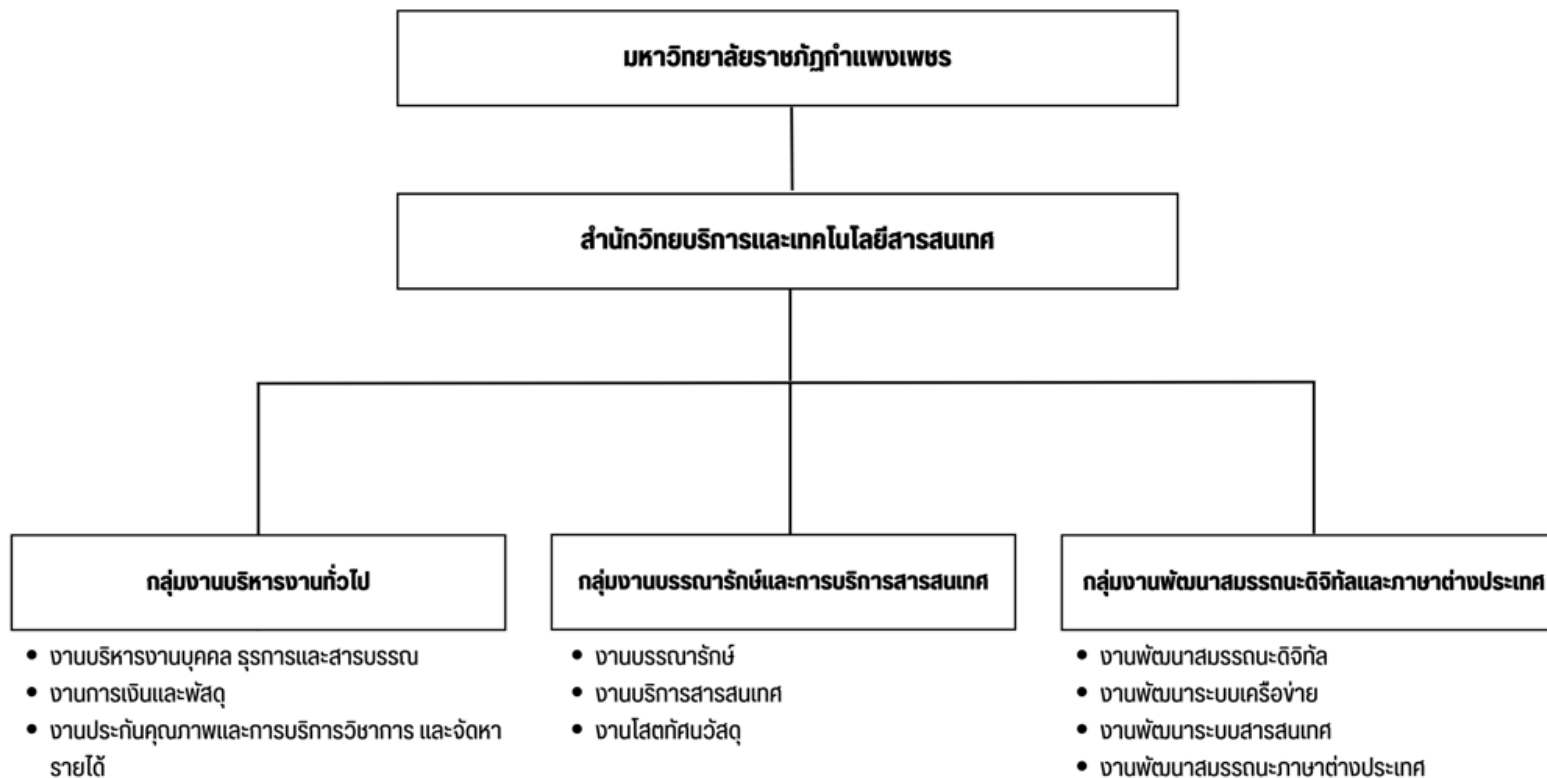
มหาวิทยาลัยราชภัฏกำแพงเพชร

สำนักวิทยบริการและเทคโนโลยีสารสนเทศ

กลุ่มงานบริหารงานทั่วไป

- งานบริหารงานบุคคล ธุรการและสารบรรณ
- งานการเงินและพัสดุ
- งานประกันคุณภาพและการบริการวิชาการ และจัดหารายได้

กลุ่มงานบรรณารักษ์และการบริการสารสนเทศ

- งานบรรณารักษ์
- งานบริการสารสนเทศ
- งานโสตทัศนวัสดุ

กลุ่มงานพัฒนาสมรรถนะดิจิทัลและภาษาต่างประเทศ

- งานพัฒนาสมรรถนะดิจิทัล
- งานพัฒนาระบบเครือข่าย
- งานพัฒนาระบบสารสนเทศ
- งานพัฒนาสมรรถนะภาษาต่างประเทศ